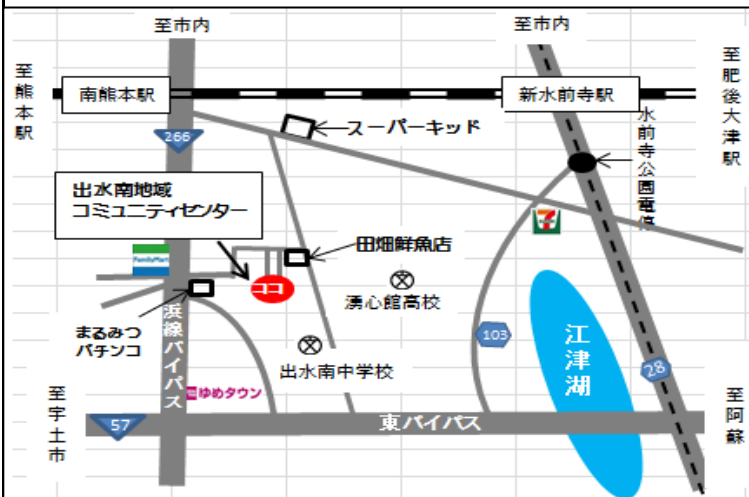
至市内

至市内

至熊本駅

南熊本駅

新水前寺駅

至肥後大津駅

266

スーパーキッド

水前寺公園電停

出水南地域
コミュニティセンター

田畑鮮魚店

FamilyMart

ココ

湧心館高校

まるみつ
パチンコ

浜線バイパス

103

江津湖

出水南中学校

ゆめタウン

28

至宇土市

57

東バイパス

至阿蘇